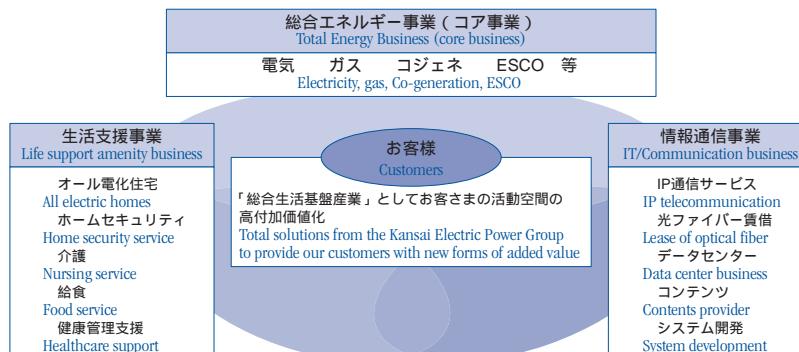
総合エネルギー事業（コア事業）
Total Energy Business (core business)

電気　ガス　コジェネ　ESCO　等
Electricity, gas, Co-generation, ESCO

生活支援事業
Life support amenity business

オール電化住宅
All electric homes
ホームセキュリティ
Home security service
介護
Nursing service
給食
Food service
健康管理支援
Healthcare support

お客様
Customers

「総合生活基盤産業」としてお客さまの活動空間の高付加価値化
Total solutions from the Kansai Electric Power Group to provide our customers with new forms of added value

情報通信事業
IT/Communication business

IP通信サービス
IP telecommunication
光ファイバー賃借
Lease of optical fiber
データセンター
Data center business
コンテンツ
Contents provider
システム開発
System development